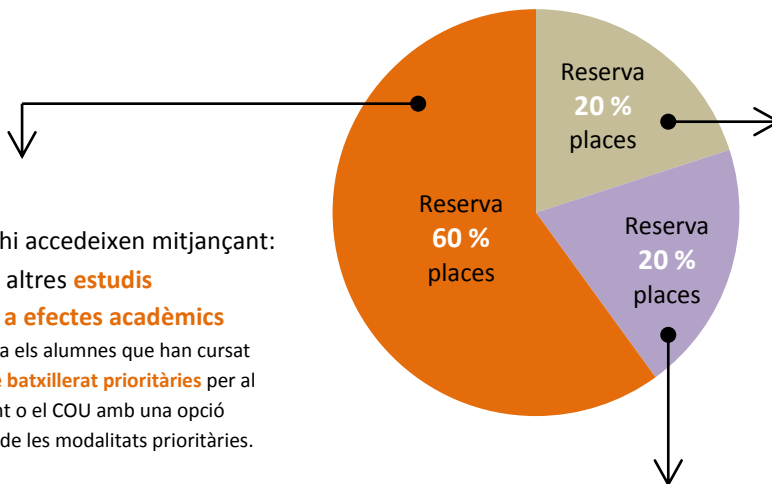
hi accedeixen mitjançant:
altres **estudis**
**a efectes acadèmics**
a els alumnes que han cursat
e batxillerat prioritàries per al
nt o el COU amb una opció
de les modalitats prioritàries.

Reserva
**60 %**
places

Reserva
**20 %**
places

Reserva
**20 %**
places